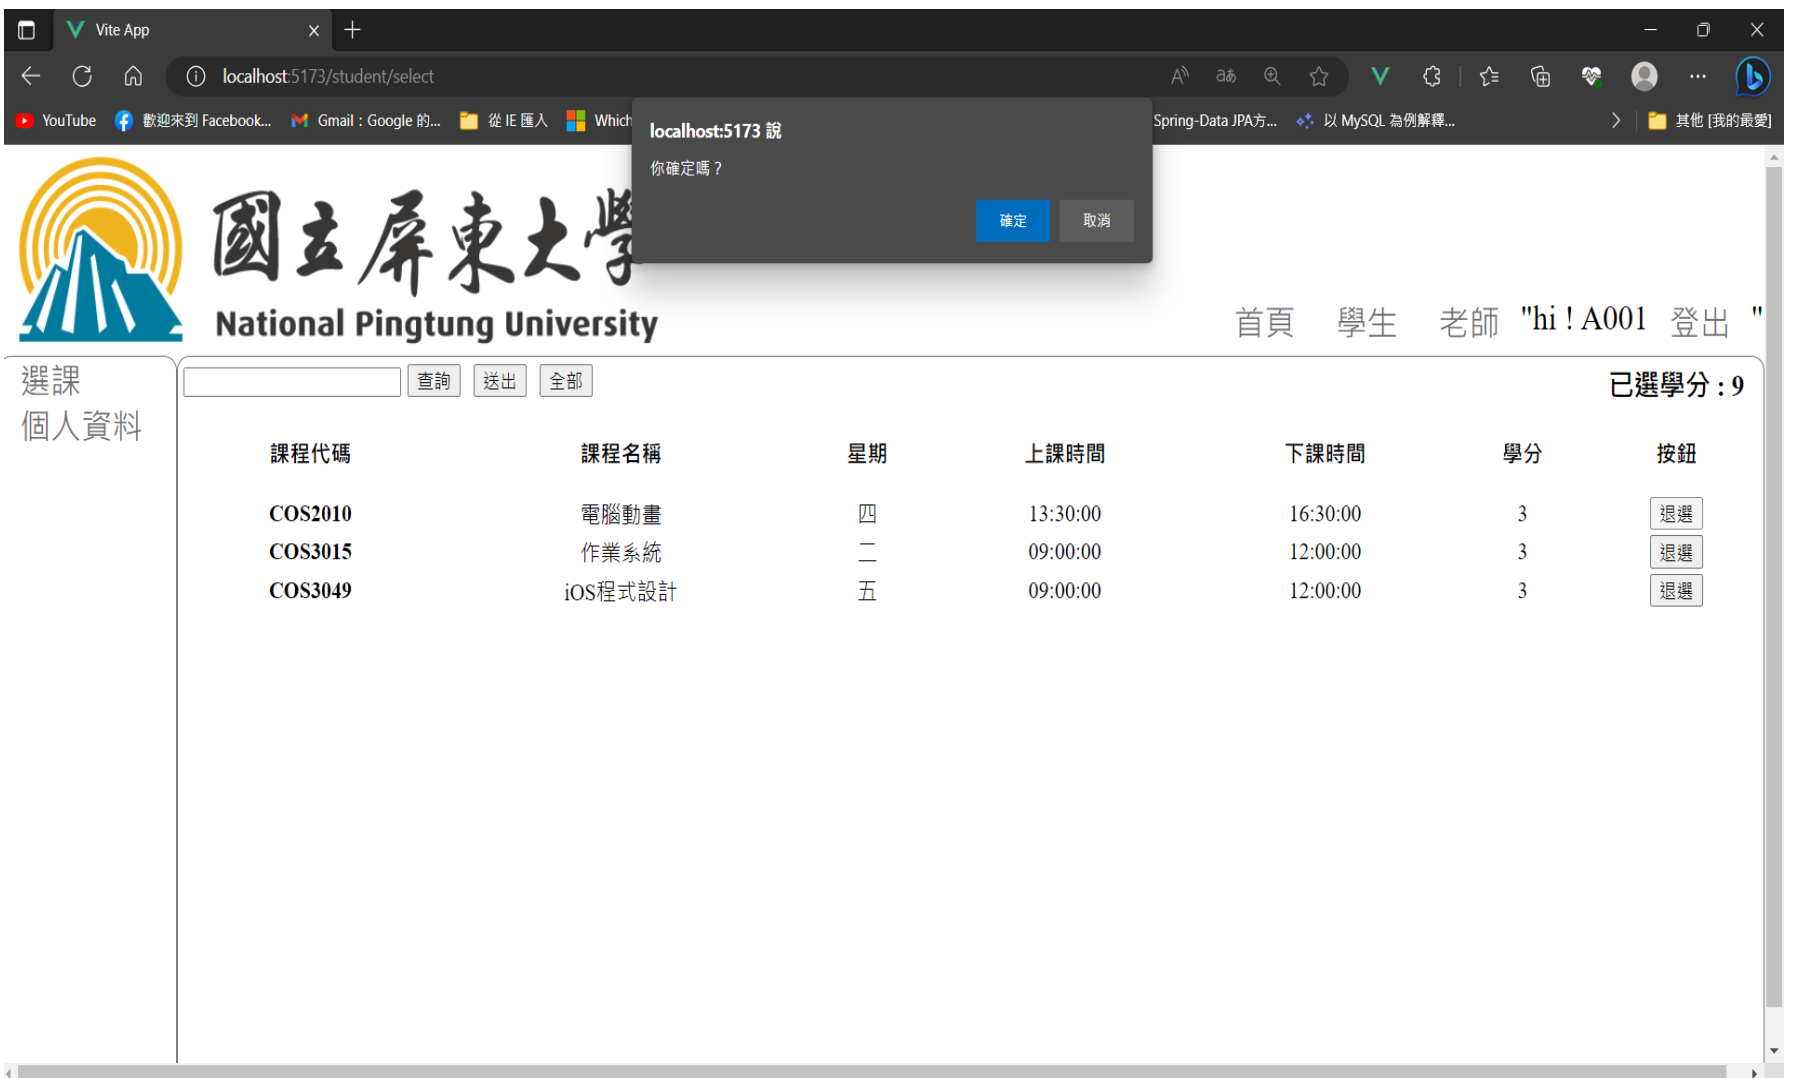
Vite App

localhost:5173/student/select

YouTube 歡迎來到 Facebook... Gmail：Google 的... 從 IE 匯入 Which Spring-Data JPA方... 以 MySQL 為例解釋... 其他 [我的最愛]

localhost:5173 說
你確定嗎？
確定 取消

國立屏東大學
National Pingtung University

首頁 學生 老師 "hi ! A001 登出 "

選課
個人資料

查詢 送出 全部

已選學分 : 9

| 課程代碼 | 課程名稱 | 星期 | 上課時間 | 下課時間 | 學分 | 按鈕 |
|---|---|---|---|---|---|---|
| COS2010 | 電腦動畫 | 四 | 13:30:00 | 16:30:00 | 3 | 退選 |
| COS3015 | 作業系統 | 二 | 09:00:00 | 12:00:00 | 3 | 退選 |
| COS3049 | iOS程式設計 | 五 | 09:00:00 | 12:00:00 | 3 | 退選 |